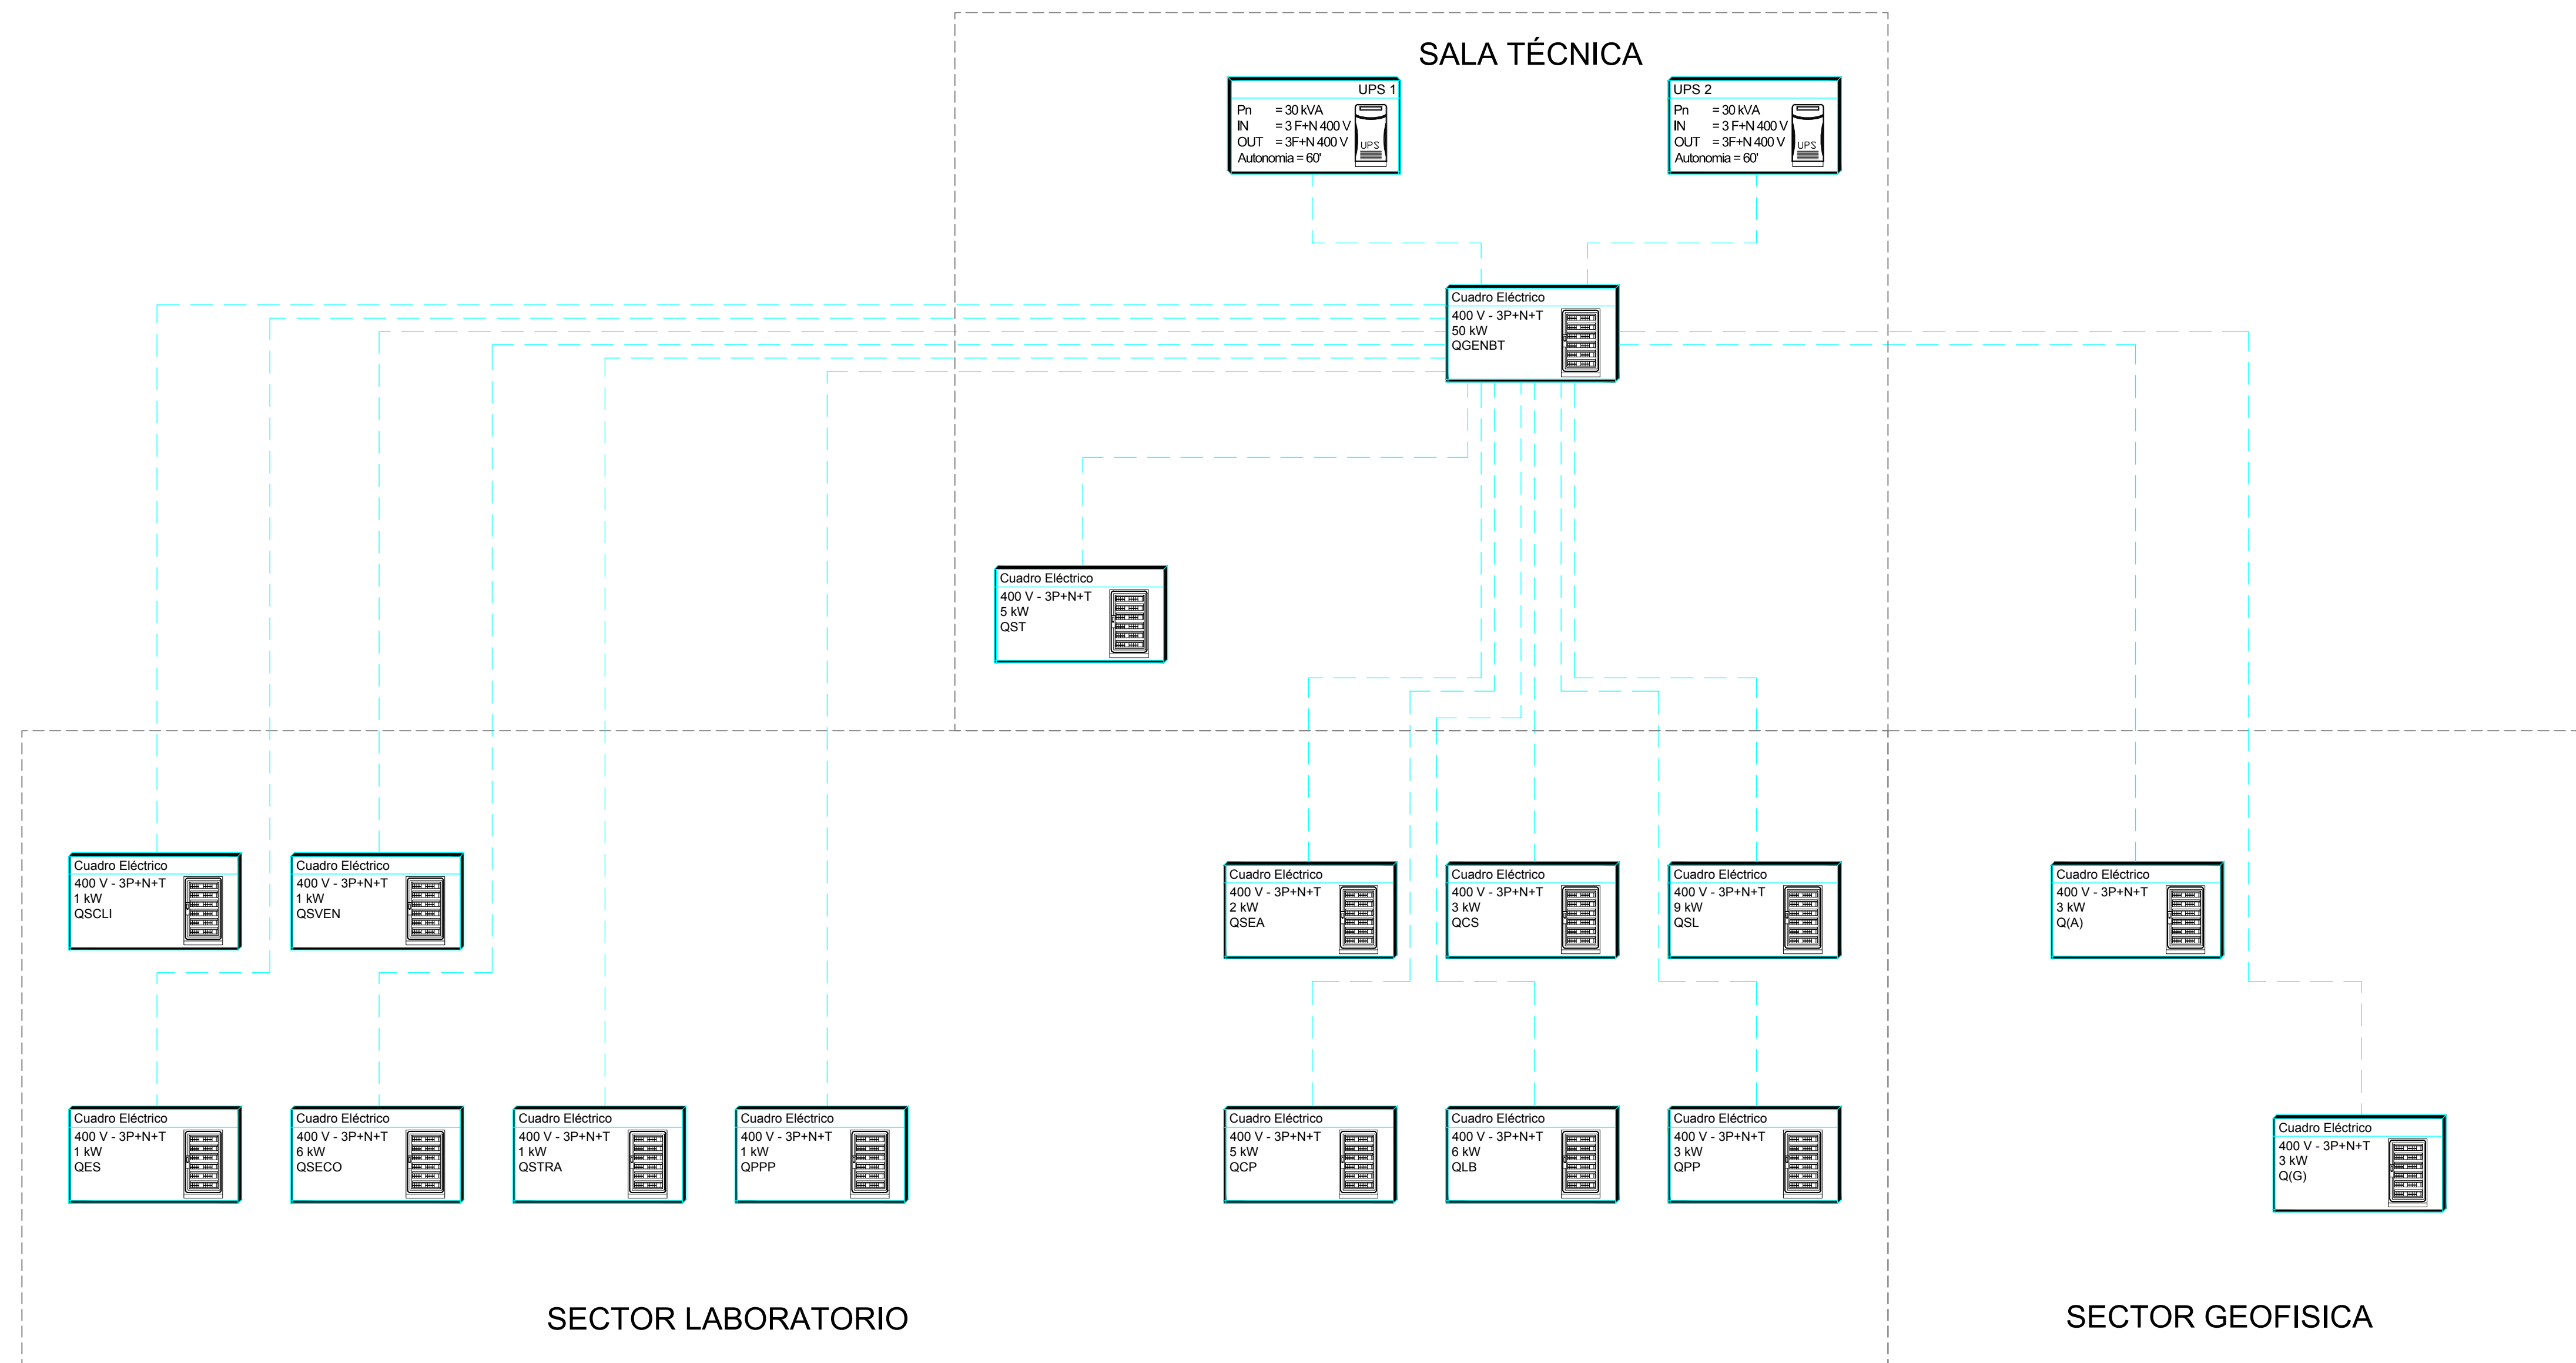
SALA TÉCNICA

UPS 1
Pn = 30 kVA
IN = 3 F+N 400 V
OUT = 3F+N 400 V
Autonomia = 60'
UPS

UPS 2
Pn = 30 kVA
IN = 3 F+N 400 V
OUT = 3F+N 400 V
Autonomia = 60'
UPS

Cuadro Eléctrico
400 V - 3P+N+T
50 kW
QGENBT

Cuadro Eléctrico
400 V - 3P+N+T
5 kW
QST

Cuadro Eléctrico
400 V - 3P+N+T
1 kW
QSCLI

Cuadro Eléctrico
400 V - 3P+N+T
1 kW
QSVEN

Cuadro Eléctrico
400 V - 3P+N+T
2 kW
QSEA

Cuadro Eléctrico
400 V - 3P+N+T
3 kW
QCS

Cuadro Eléctrico
400 V - 3P+N+T
9 kW
QSL

Cuadro Eléctrico
400 V - 3P+N+T
3 kW
Q(A)

Cuadro Eléctrico
400 V - 3P+N+T
1 kW
QES

Cuadro Eléctrico
400 V - 3P+N+T
6 kW
QSECO

Cuadro Eléctrico
400 V - 3P+N+T
1 kW
QSTRA

Cuadro Eléctrico
400 V - 3P+N+T
1 kW
QPPP

Cuadro Eléctrico
400 V - 3P+N+T
5 kW
QCP

Cuadro Eléctrico
400 V - 3P+N+T
6 kW
QLB

Cuadro Eléctrico
400 V - 3P+N+T
3 kW
QPP

Cuadro Eléctrico
400 V - 3P+N+T
3 kW
Q(G)

SECTOR LABORATORIO

SECTOR GEOFISICA